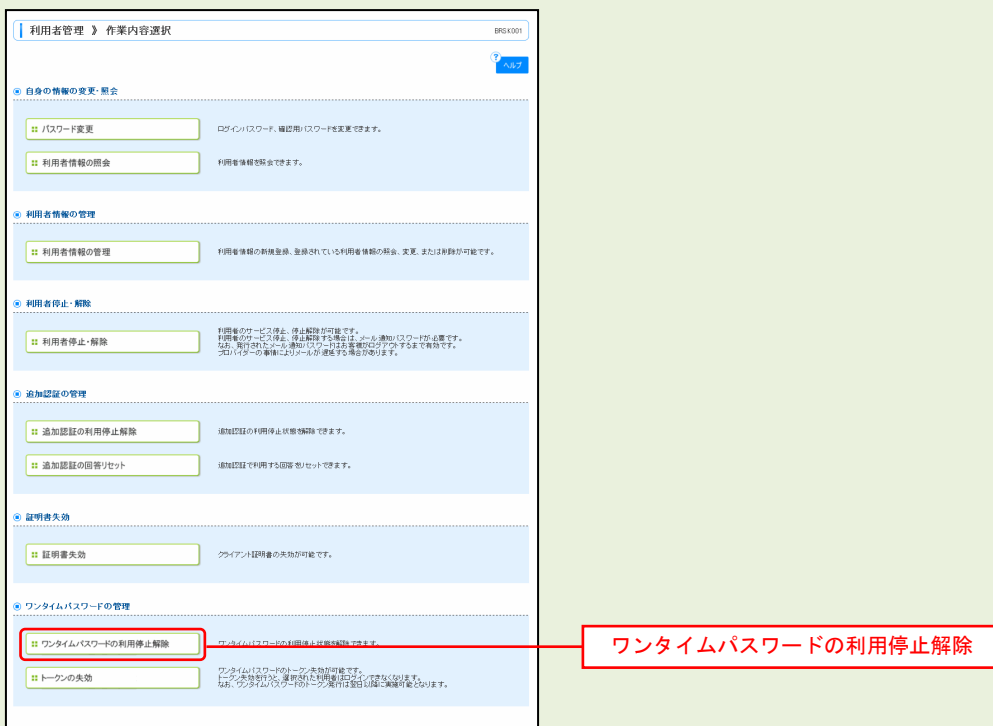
利用者管理 》 作業内容選択

BRSK001

ヘルプ

自身の情報の変更・照会

パスワード変更

ログインパスワード、確認用パスワードを変更できます。

利用者情報の照会

利用者情報を照会できます。

利用者情報の管理

利用者情報の管理

利用者情報の新規登録、登録されている利用者情報の照会、変更、または削除が可能です。

利用者停止・解除

利用者停止・解除

利用者のサービス停止、停止解除が可能です。
利用者のサービス停止、停止解除する場合は、メール通知パスワードが必要です。
なお、発行されたメール通知パスワードはお客様がログアウトするまで有効です。
プロバイダーの事情によりメールが遅延する場合があります。

追加認証の管理

追加認証の利用停止解除

追加認証の利用停止状態を解除できます。

追加認証の回答リセット

追加認証で利用する回答をリセットできます。

証明書失効

証明書失効

クライアント証明書の失効が可能です。

ワンタイムパスワードの管理

ワンタイムパスワードの利用停止解除

ワンタイムパスワードの利用停止状態を解除できます。

トークンの失効

ワンタイムパスワードのトークン失効が可能です。
トークン失効を行うと、選択された利用者はログインできなくなります。
なお、ワンタイムパスワードのトークン発行は翌日以降に実施可能となります。

ワンタイムパスワードの利用停止解除